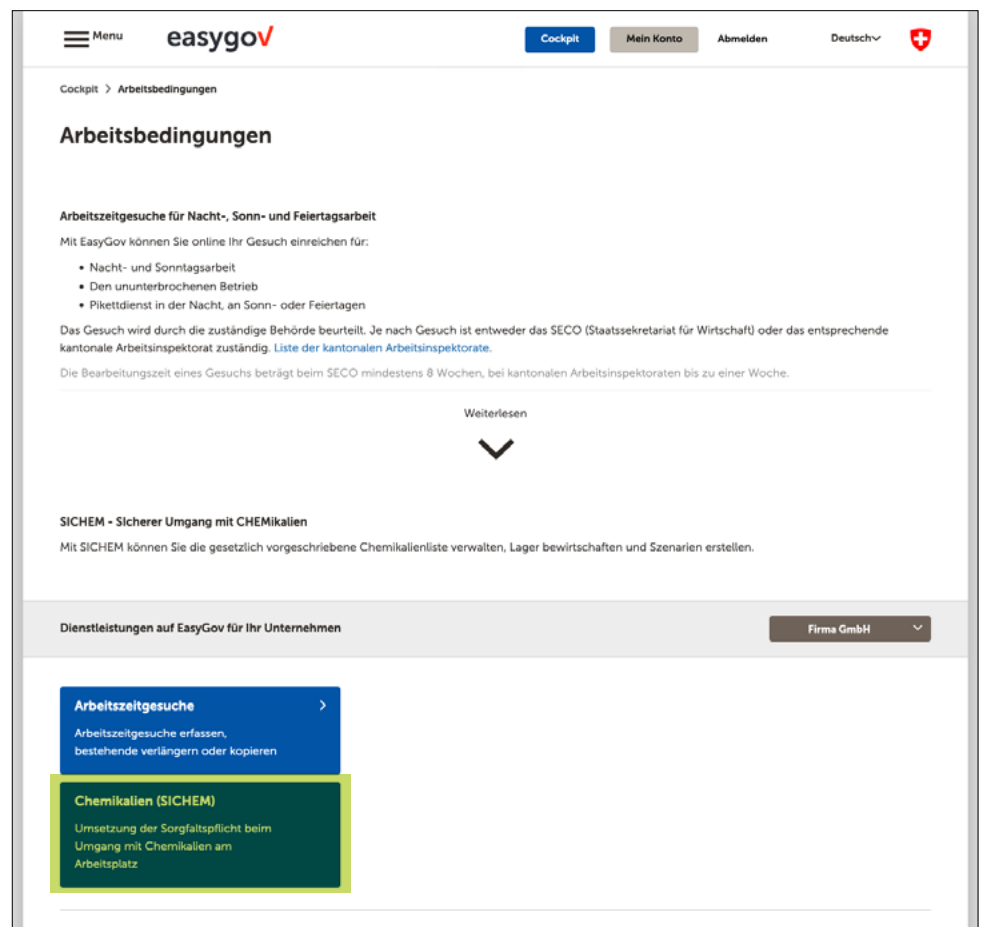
Menu easygov

Cockpit Mein Konto Abmelden Deutsch

Cockpit > Arbeitsbedingungen

Arbeitsbedingungen

Arbeitszeitgesuche für Nacht-, Sonn- und Feiertagsarbeit

Mit EasyGov können Sie online Ihr Gesuch einreichen für:

- Nacht- und Sonntagsarbeit
- Den ununterbrochenen Betrieb
- Pikettdienst in der Nacht, an Sonn- oder Feiertagen

Das Gesuch wird durch die zuständige Behörde beurteilt. Je nach Gesuch ist entweder das SECO (Staatssekretariat für Wirtschaft) oder das entsprechende kantonale Arbeitsinspektorat zuständig. Liste der kantonalen Arbeitsinspektorate.

Die Bearbeitungszeit eines Gesuchs beträgt beim SECO mindestens 8 Wochen, bei kantonalen Arbeitsinspektoraten bis zu einer Woche.

Weiterlesen

SICHEM - SIcherer Umgang mit CHEMikalien

Mit SICHEM können Sie die gesetzlich vorgeschriebene Chemikalienliste verwalten, Lager bewirtschaften und Szenarien erstellen.

Dienstleistungen auf EasyGov für Ihr Unternehmen

Firma GmbH

Arbeitszeitgesuche

Arbeitszeitgesuche erfassen, bestehende verlängern oder kopieren

Chemikalien (SICHEM)

Umsetzung der Sorgfaltspflicht beim Umgang mit Chemikalien am Arbeitsplatz